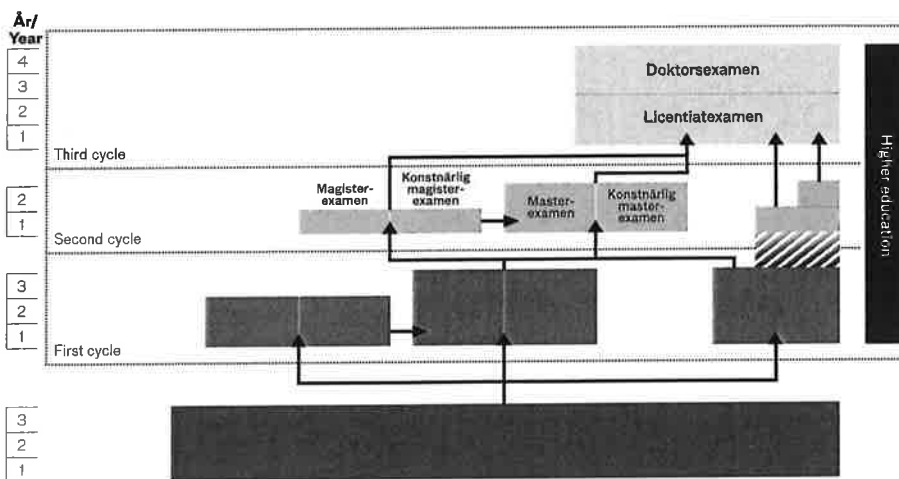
År/
Year
4
3
2
1
Third cycle

Doktorsexamen
Licentiatexamen

2
1
Second cycle

Magister-
examen

Konstnärlig
magister-
examen

Master-
examen

Konstnärlig
master-
examen

3
2
1
First cycle

Higher education

3
2
1